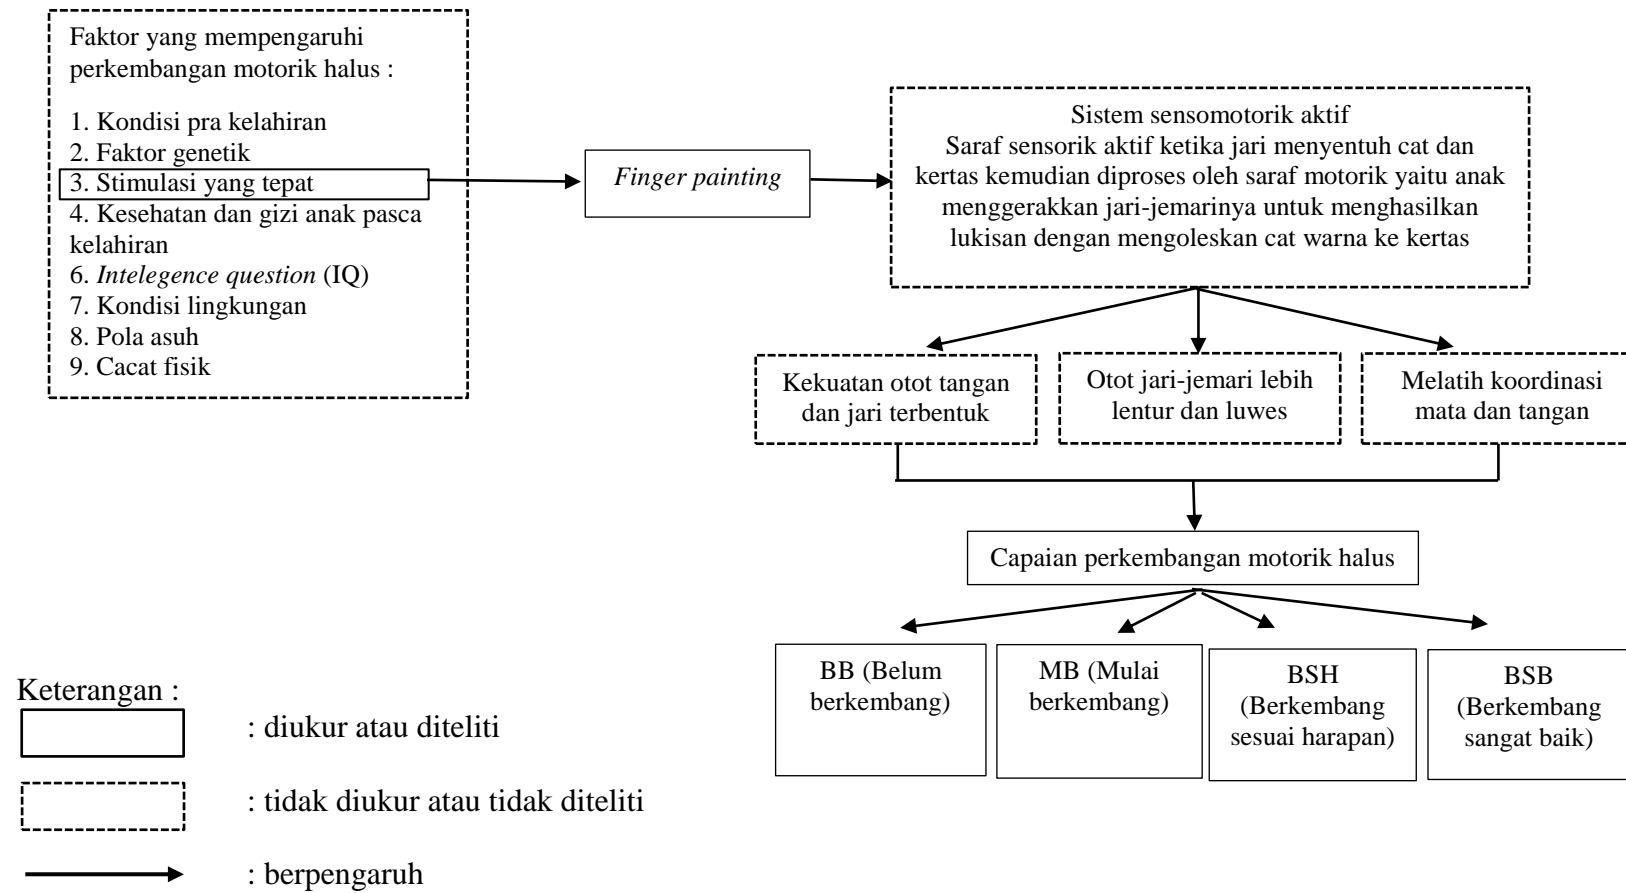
Faktor yang mempengaruhi perkembangan motorik halus :

1. Kondisi pra kelahiran
2. Faktor genetik
3. Stimulasi yang tepat
4. Kesehatan dan gizi anak pasca kelahiran
6. *Intelegence question* (IQ)
7. Kondisi lingkungan
8. Pola asuh
9. Cacat fisik

*Finger painting*

Sistem sensomotorik aktif
Saraf sensorik aktif ketika jari menyentuh cat dan kertas kemudian diproses oleh saraf motorik yaitu anak menggerakkan jari-jemarinya untuk menghasilkan lukisan dengan mengoleskan cat warna ke kertas

Kekuatan otot tangan dan jari terbentuk

Otot jari-jemari lebih lentur dan luwes

Melatih koordinasi mata dan tangan

Capaian perkembangan motorik halus

BB (Belum berkembang)

MB (Mulai berkembang)

BSH (Berkembang sesuai harapan)

BSB (Berkembang sangat baik)

Keterangan :
: diukur atau diteliti
: tidak diukur atau tidak diteliti
: berpengaruh